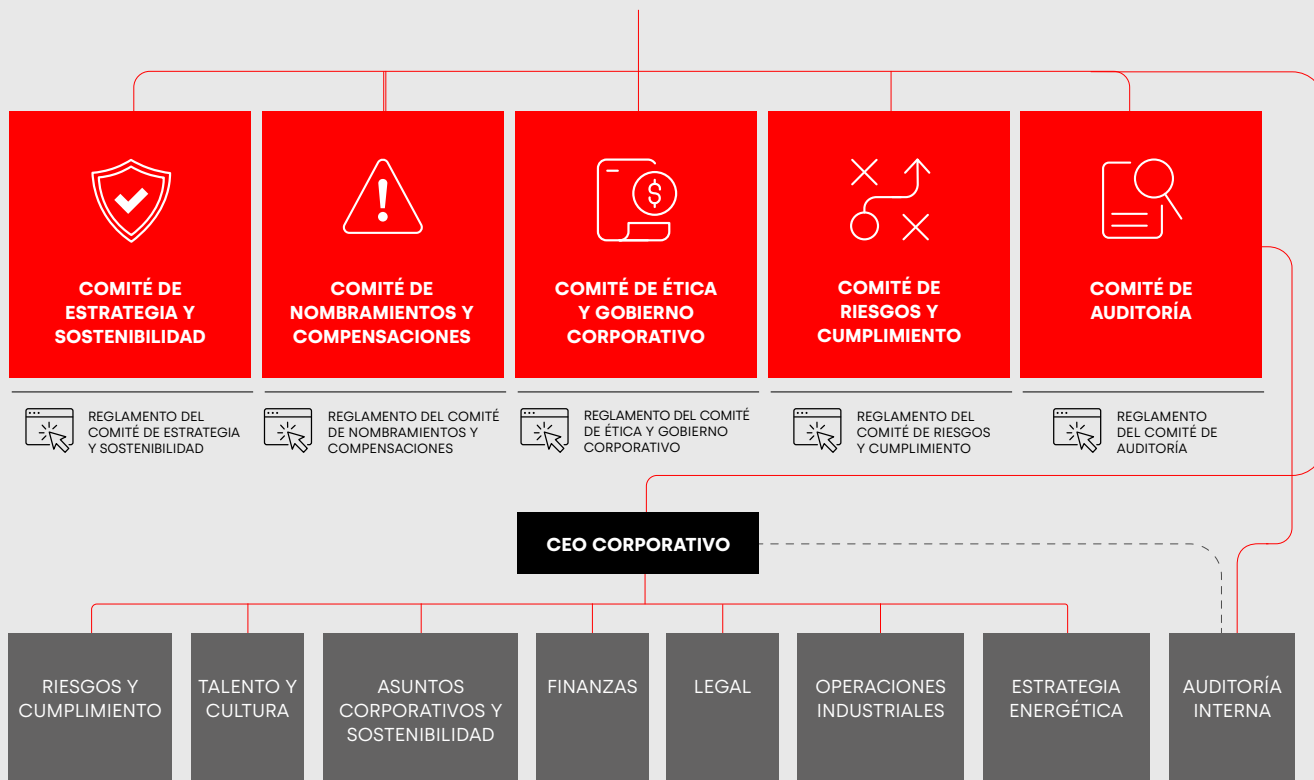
COMITÉ DE ESTRATEGIA Y SOSTENIBILIDAD

COMITÉ DE NOMBRAMIENTOS Y COMPENSACIONES

COMITÉ DE ÉTICA Y GOBIERNO CORPORATIVO

COMITÉ DE RIESGOS Y CUMPLIMIENTO

COMITÉ DE AUDITORÍA

REGLAMENTO DEL COMITÉ DE ESTRATEGIA Y SOSTENIBILIDAD

REGLAMENTO DEL COMITÉ DE NOMBRAMIENTOS Y COMPENSACIONES

REGLAMENTO DEL COMITÉ DE ÉTICA Y GOBIERNO CORPORATIVO

REGLAMENTO DEL COMITÉ DE RIESGOS Y CUMPLIMIENTO

REGLAMENTO DEL COMITÉ DE AUDITORÍA

CEO CORPORATIVO

RIESGOS Y CUMPLIMIENTO

TALENTO Y CULTURA

ASUNTOS CORPORATIVOS Y SOSTENIBILIDAD

FINANZAS

LEGAL

OPERACIONES INDUSTRIALES

ESTRATEGIA ENERGÉTICA

AUDITORÍA INTERNA